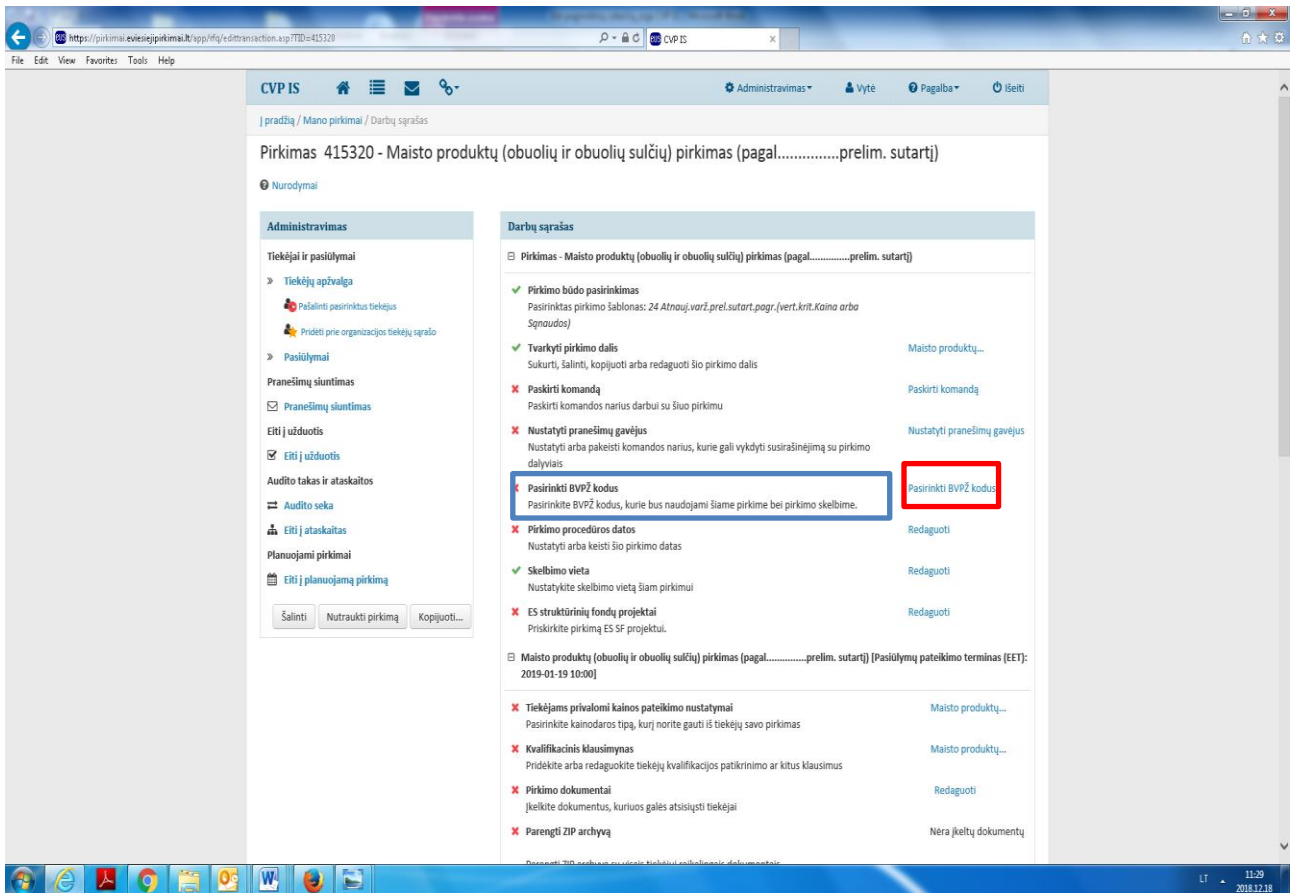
https://pirkimai.eviesiejipirkimai.lt/app/rfq/edittransaction.asp?TID=415320

CVP IS

File Edit View Favorites Tools Help

CVP IS

Administravimas Vytė Pagalba Išeiti

Į pradžią / Mano pirkimai / Darbų sąrašas

Pirkimas 415320 - Maisto produktų (obuolių ir obuolių sulčių) pirkimas (pagal...............prelim. sutartį)

Nurodymai

Administravimas

Tiekėjai ir pasiūlymai

» Tiekėjų apžvalga

Pašalinti pasirinktus tiekėjus

Pridėti prie organizacijos tiekėjų sąrašo

» Pasiūlymai

Pranešimų siuntimas

Pranešimų siuntimas

Eiti į užduotis

Eiti į užduotis

Audito takas ir ataskaitos

Audito seka

Eiti į ataskaitas

Planuojami pirkimai

Eiti į planuojamą pirkimą

Šalinti | Nutraukti pirkimą | Kopijuoti...

Darbų sąrašas

Pirkimas - Maisto produktų (obuolių ir obuolių sulčių) pirkimas (pagal...............prelim. sutartį)

Pirkimo būdo pasirinkimas
Pasirinktas pirkimo šablonas: 24 Atnauj.varž.prel.sutart.pagr.(vert.krit.Kaina arba Sąnaudos)

Tvarkyti pirkimo dalis
Sukurti, šalinti, kopijuoti arba redaguoti šio pirkimo dalis | Maisto produktų...

Paskirti komandą
Paskirti komandos narius darbui su šiuo pirkimu | Paskirti komandą

Nustatyti pranešimų gavėjus
Nustatyti arba pakeisti komandos narius, kurie gali vykdyti susirašinėjimą su pirkimo dalyviais | Nustatyti pranešimų gavėjus

Pasirinkti BVPŽ kodus
Pasirinkite BVPŽ kodus, kurie bus naudojami šiame pirkime bei pirkimo skelbime. | Pasirinkti BVPŽ kodus

Pirkimo procedūros datos
Nustatyti arba keisti šio pirkimo datas | Redaguoti

Skelbimo vieta
Nustatykite skelbimo vietą šiam pirkimui | Redaguoti

ES struktūrinių fondų projektai
Priskirkite pirkimą ES SF projektui. | Redaguoti

Maisto produktų (obuolių ir obuolių sulčių) pirkimas (pagal...............prelim. sutartį) [Pasiūlymų pateikimo terminas (EET): 2019-01-19 10:00]

Tiekėjams privalomi kainos pateikimo nustatymai
Pasirinkite kainodaros tipą, kurį norite gauti iš tiekėjų savo pirkimas | Maisto produktų...

Kvalifikacinis klausimynas
Pridėkite arba redaguokite tiekėjų kvalifikacijos patikrinimo ar kitus klausimus | Maisto produktų...

Pirkimo dokumentai
Įkelkite dokumentus, kuriuos galės atsisiųsti tiekėjai | Redaguoti

Parengti ZIP archyvą | Nėra įkeltų dokumentų

LT 11:29 2018.12.18